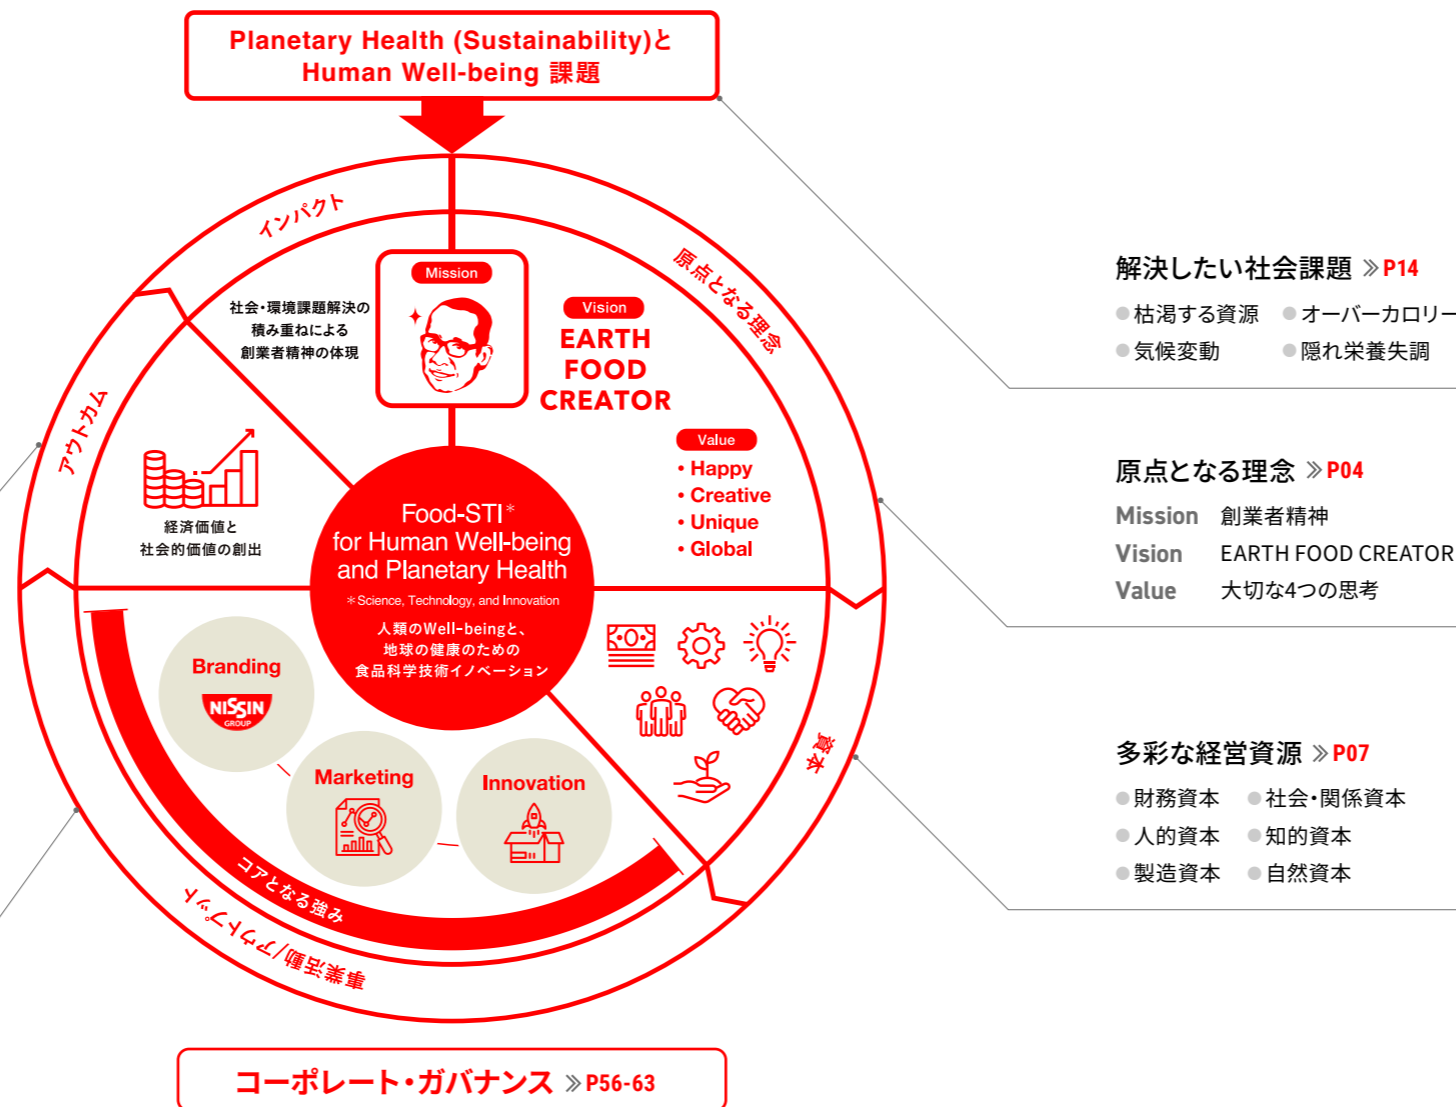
Planetary Health (Sustainability)と Human Well-being 課題

インパクト

原点となる理念

Mission

社会・環境課題解決の積み重ねによる創業者精神の体現

Vision

EARTH FOOD CREATOR

Value

• Happy
• Creative
• Unique
• Global

アウトカム

経済価値と社会的価値の創出

Food-STI＊
for Human Well-being and Planetary Health
＊Science, Technology, and Innovation
人類のWell-beingと、地球の健康のための食品科学技術イノベーション

Branding

NISSIN GROUP

Marketing

Innovation

資本

コアとなる強み

事業活動/アクティビティ

コーポレート・ガバナンス ≫P56-63

解決したい社会課題 ≫P14
● 枯渇する資源 ● オーバーカロリー
● 気候変動 ● 隠れ栄養失調

原点となる理念 ≫P04
Mission 創業者精神
Vision EARTH FOOD CREATOR
Value 大切な4つの思考

多彩な経営資源 ≫P07
● 財務資本 ● 社会・関係資本
● 人的資本 ● 知的資本
● 製造資本 ● 自然資本